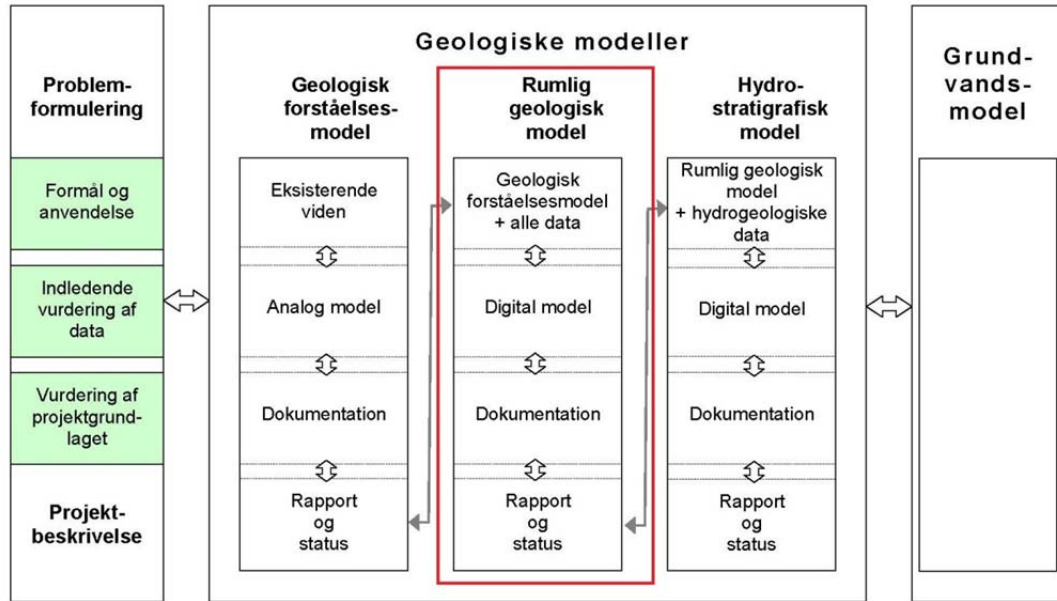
Problemformulering

Formål og anvendelse

Indledende vurdering af data

Vurdering af projektgrundlaget

Projektbeskrivelse

Geologiske modeller

Geologisk forståelsesmodel

Eksisterende viden

Analog model

Dokumentation

Rapport og status

Rumlig geologisk model

Geologisk forståelsesmodel + alle data

Digital model

Dokumentation

Rapport og status

Hydrostratigrafisk model

Rumlig geologisk model + hydrogeologiske data

Digital model

Dokumentation

Rapport og status

Grundvandsmodel